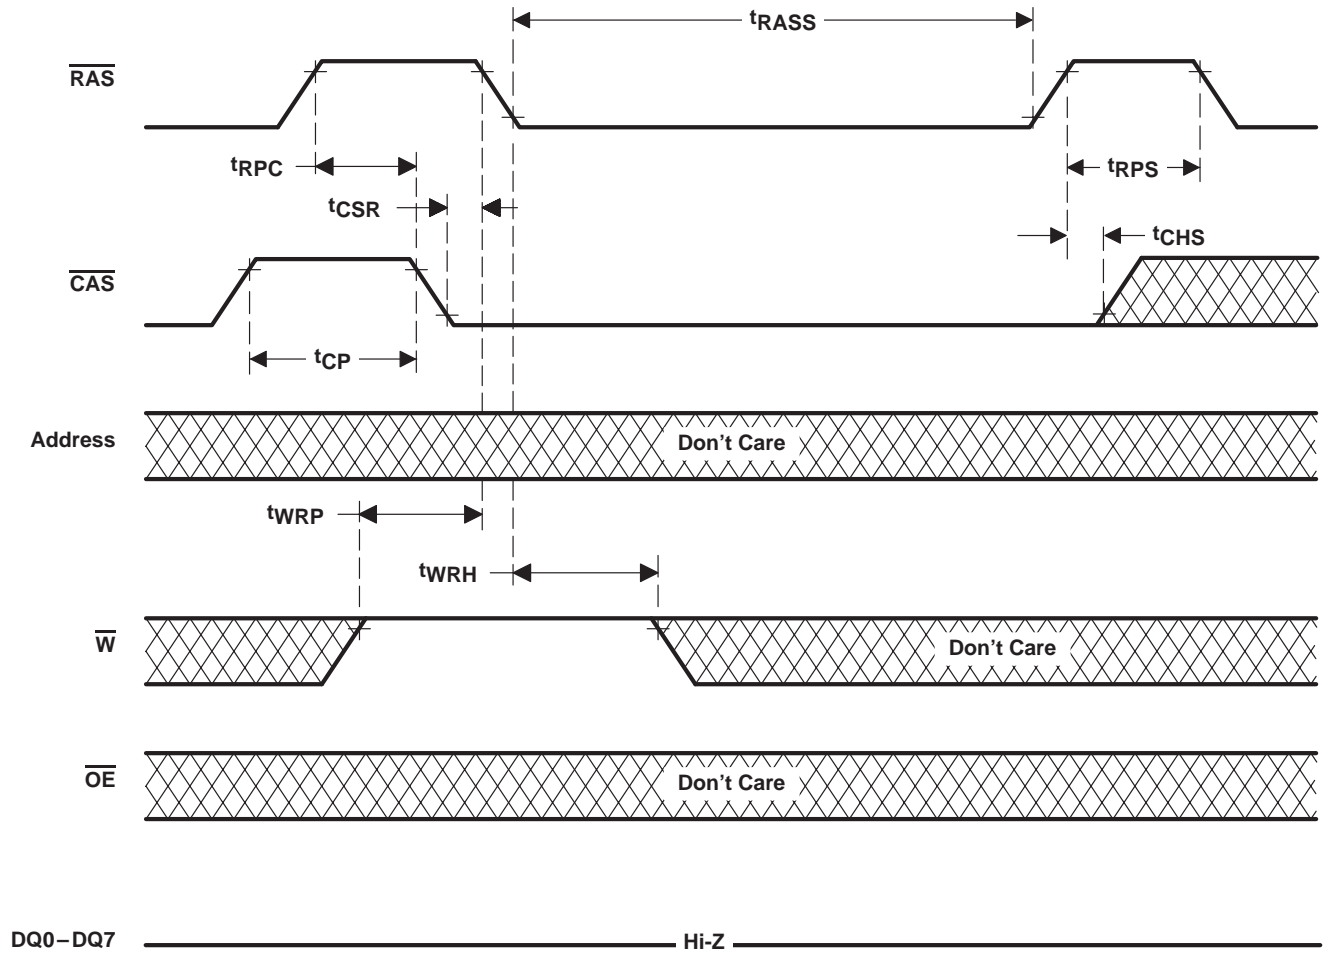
$t_{RASS}$

$\overline{RAS}$

$t_{RPC}$

$t_{RPS}$

$t_{CSR}$

$t_{CHS}$

$\overline{CAS}$

$t_{CP}$

Address

Don’t Care

$t_{WRP}$

$t_{WRH}$

$\overline{W}$

Don’t Care

$\overline{OE}$

Don’t Care

DQ0−DQ7

Hi-Z